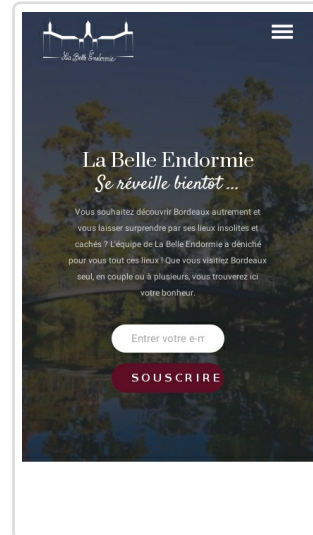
La Belle Endormie

La Belle Endormie
Se réveille bientôt ...

Vous souhaitez découvrir Bordeaux autrement et vous laisser surprendre par ses lieux insolites et cachés ? L'équipe de La Belle Endormie a déniché pour vous tout ces lieux ! Que vous visitiez Bordeaux seul, en couple ou à plusieurs, vous trouverez ici votre bonheur.

Entrer votre e-m

SOUSCRIRE